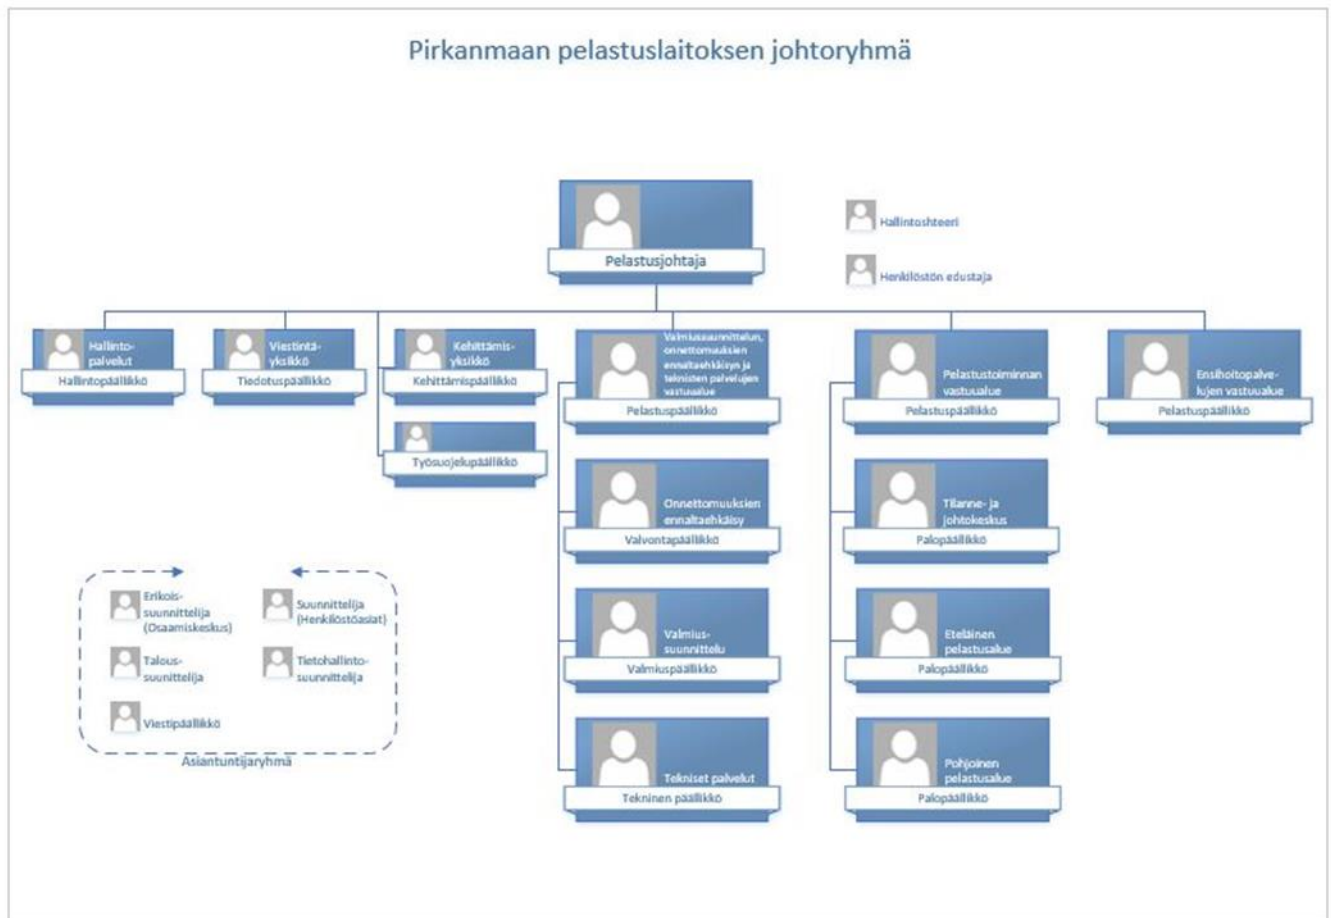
Pirkanmaan pelastuslaitoksen johtoryhmä

Pelastusjohtaja

Hallintosihteeri

Henkilöstön edustaja

Hallinto-palvelut
Hallintopäällikkö

Viestintä-yksikkö
Tiedotuspäällikkö

Kehittämis-yksikkö
Kehittämispäällikkö

Työsuojelupäällikkö

Valmiussuunnittelun, onnettomuuksien ennaltaehkäisyn ja teknisten palvelujen vastuualue
Pelastuspäällikkö

Onnettomuuksien ennaltaehkäisy
Valvontapäällikkö

Valmius-suunnittelu
Valmiuspäällikkö

Tekniset palvelut
Tekninen päällikkö

Pelastustoiminnan vastuualue
Pelastuspäällikkö

Tilanne- ja johtokeskus
Palopäällikkö

Eteläinen pelastusalue
Palopäällikkö

Pohjoinen pelastusalue
Palopäällikkö

Ensihoitopalve-lujen vastuualue
Pelastuspäällikkö

Erikois-suunnittelija (Osaamiskeskus)

Suunnittelija (Henkilöstöasiat)

Talous-suunnittelija

Tietohallinto-suunnittelija

Viestipäällikkö

Asiantuntijaryhmä